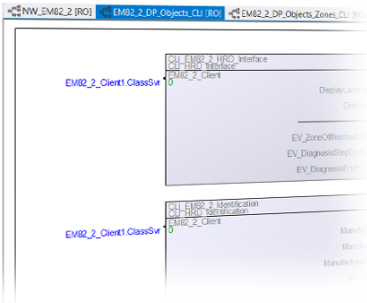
NW_EM82_2 [RO]
EM82_2_DP_Objects_CLI [RO]
EM82_2_DP_Objects_Zones_CLI [RO]

CU_EM82_2_HRO_Interface
CU_HRO_Interface
EM82_2_Client
0
EM82_2_Client1.ClassSvr
DisplayLang
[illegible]
EV_ZoneOffNormal
EV_DiagnosisStep
EV_Diagnosis

CU_EM82_2_Identification
CU_Identification
EM82_2_Client
0
EM82_2_Client1.ClassSvr
Manuf
Manuf
Manufactur
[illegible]